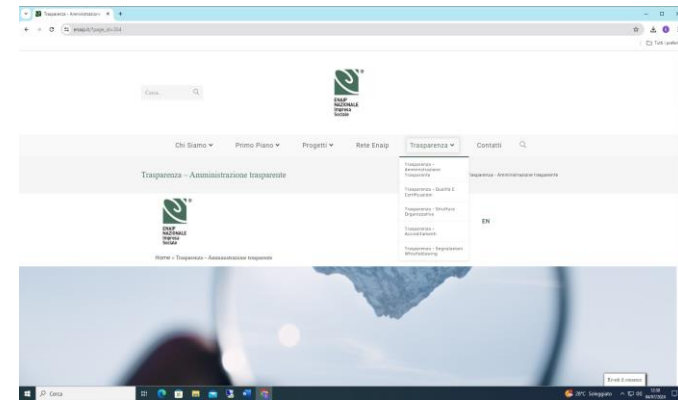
Trasparenza - Amministrazion ×
enaip.it/?page_id=354
Tutti i preferiti

Cerca
ENAIP NAZIONALE Impresa Sociale

Chi Siamo ▾ Primo Piano ▾ Progetti ▾ Rete Enaip Trasparenza ▾ Contatti

Trasparenza – Amministrazione trasparente
Trasparenza - Amministrazione trasparente

Trasparenza - Amministrazione Trasparente
Trasparenza - Qualità E Certificazioni
Trasparenza - Struttura Organizzativa
Trasparenza - Accreditamenti
Trasparenza - Segnalazioni Whistleblowing

ENAIP NAZIONALE Impresa Sociale
EN
Home » Trasparenza – Amministrazione trasparente

Invia il messaggio
Cerca
28°C Soleggiato
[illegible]